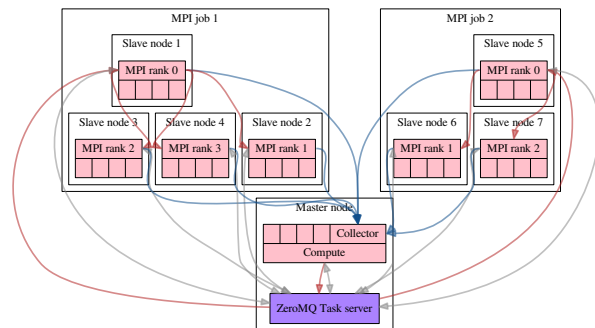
MPI job 1

Slave node 1

MPI rank 0

Slave node 3

MPI rank 2

Slave node 4

MPI rank 3

Slave node 2

MPI rank 1

MPI job 2

Slave node 5

MPI rank 0

Slave node 6

MPI rank 1

Slave node 7

MPI rank 2

Master node

Collector

Compute

ZeroMQ Task server